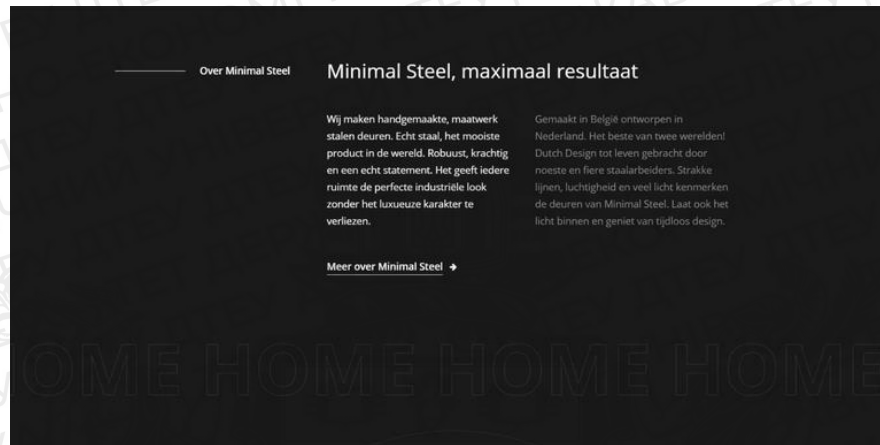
Over Minimal Steel

Minimal Steel, maximaal resultaat

Wij maken handgemaakte, maatwerk stalen deuren. Echt staal, het mooiste product in de wereld. Robuust, krachtig en een echt statement. Het geeft iedere ruimte de perfecte industriële look zonder het luxueuze karakter te verliezen.

Gemaakt in België ontworpen in Nederland. Het beste van twee werelden! Dutch Design tot leven gebracht door noeste en fiere staalarbeiders. Strakke lijnen, luchtigheid en veel licht kenmerken de deuren van Minimal Steel. Laat ook het licht binnen en geniet van tijdloos design.

Meer over Minimal Steel →

OME HOME HOME HOME HOME